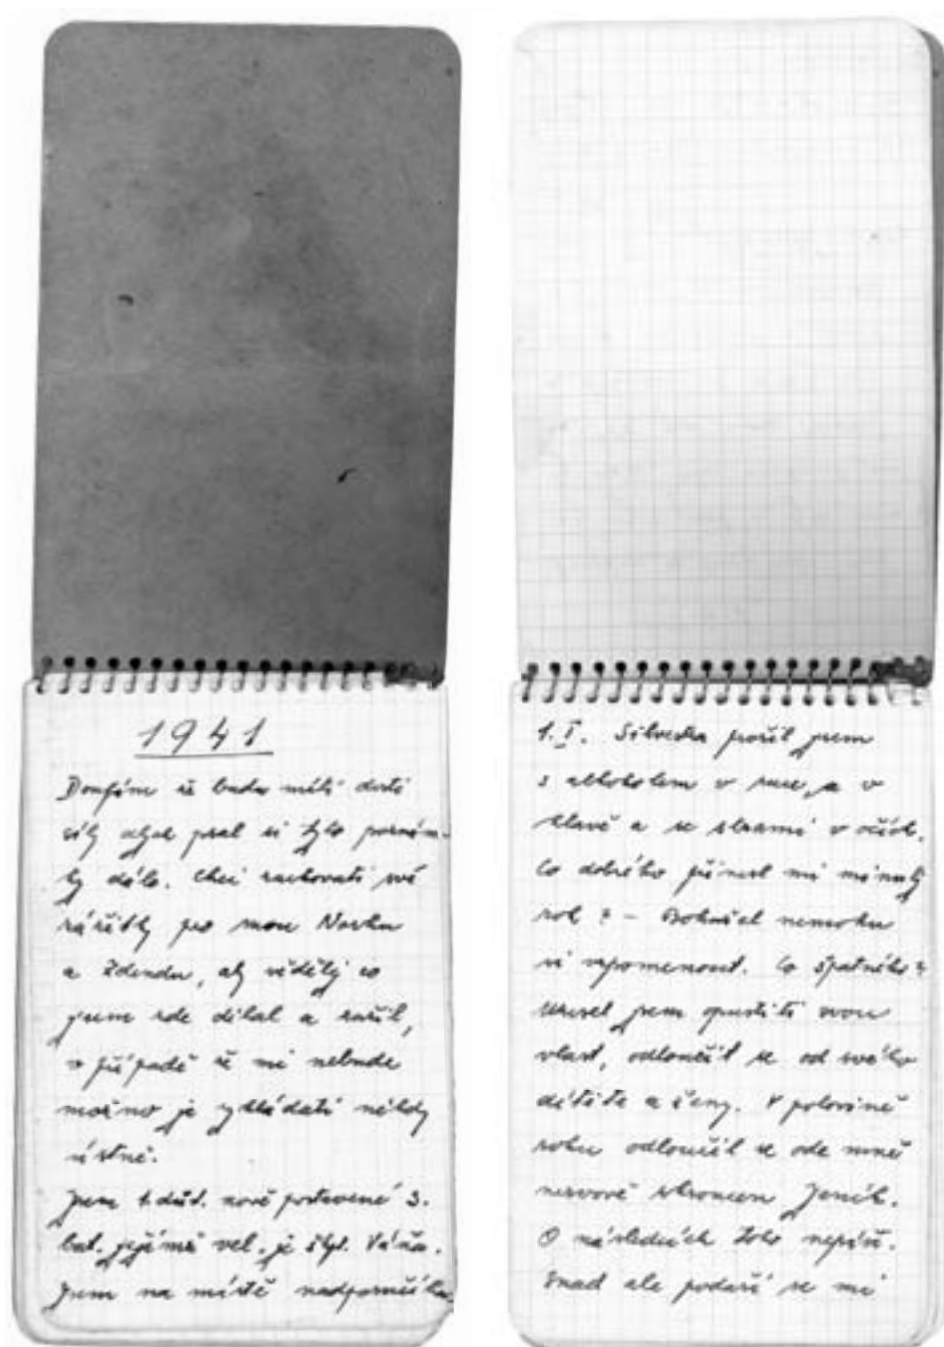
1941

Doufám že bude míti další síly abych psal si tyto poznámky dále. Chci zachovati své zážitky pro moou Novku a Zdenku, aby věděly co jsem zde dělal a zažil, v případě že mi nebude možno je vyprávěti někdy ústně.

Jsem t.č. dst. nově postavené 3. bat. jejímž vel. je škpt. Vašíčka. Jsem na místě nadporučíka

1.I. Silvestr prožil jsem s alkoholem v ruce, a v hlavě a se slzami v očích. Co dobrého přinesl mi minulý rok ? – Bohužel nemohu si vzpomenout. Co špatného ? – Musel jsem opustiti svou vlast, odloučil se od svého dítěte a ženy. V polovině roku odloučil se ode mne navždy drahoušek Jeník. O následcích toho nepíši. Snad ale podaří se mi